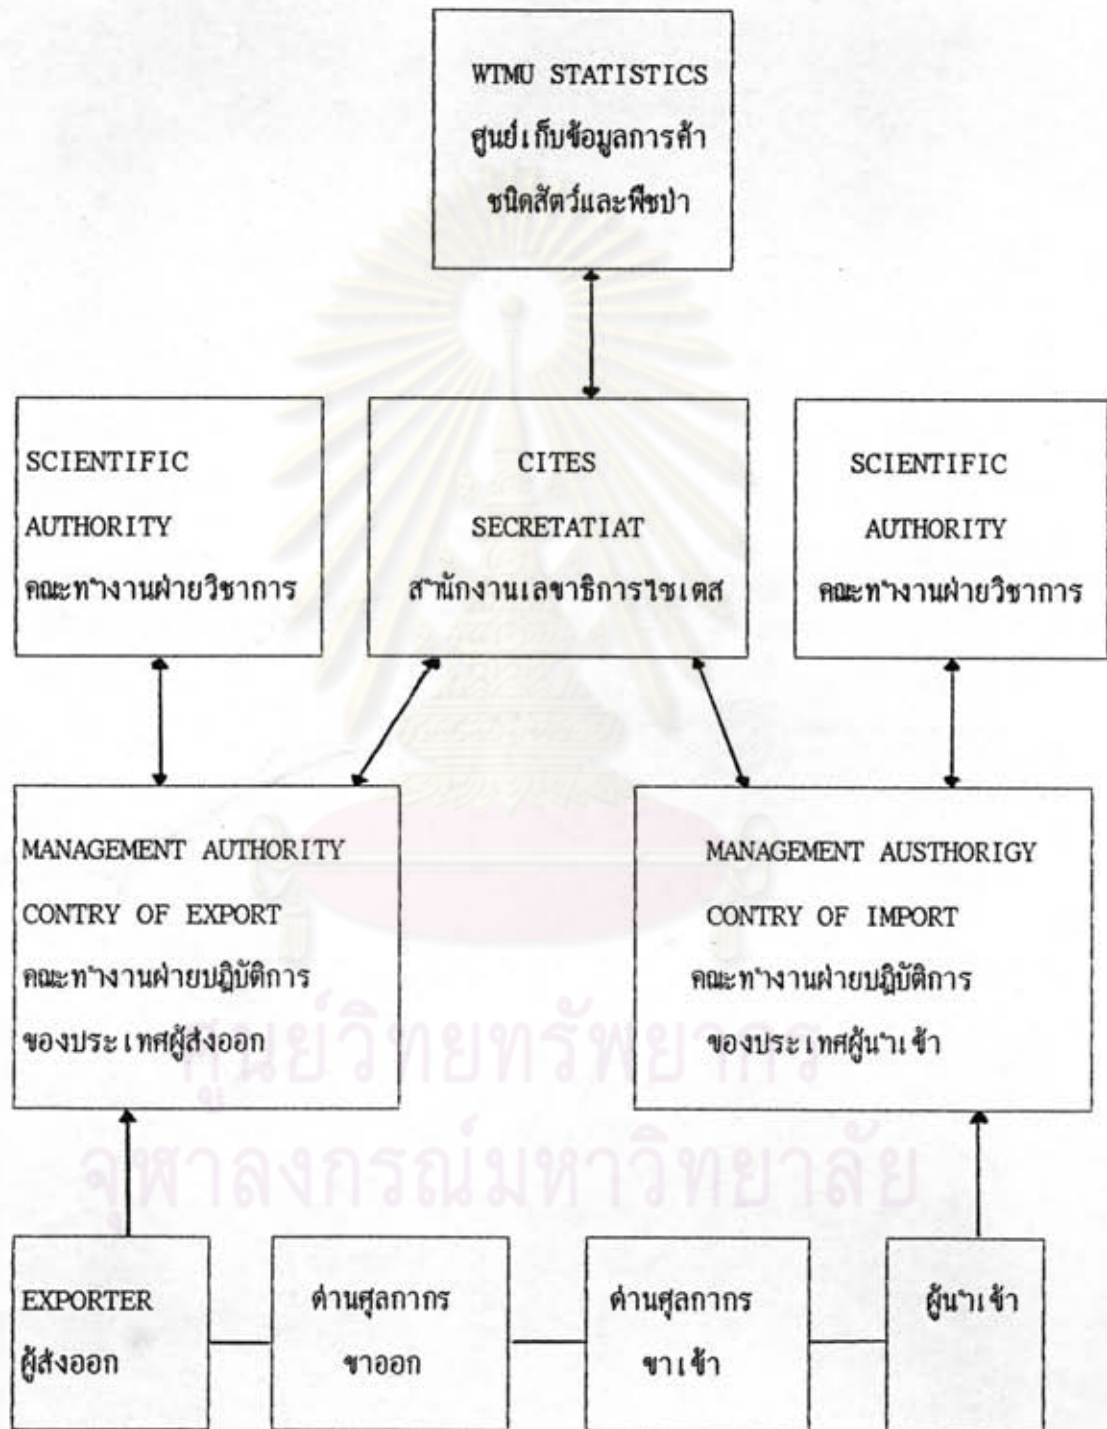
WTMU STATISTICS
ศูนย์เก็บข้อมูลการค้าชนิดสัตว์และพืชป่า

SCIENTIFIC AUTHORITY
คณะทำงานฝ่ายวิชาการ

CITES SECRETATIAT
สำนักงานเลขาธิการไซเตส

SCIENTIFIC AUTHORITY
คณะทำงานฝ่ายวิชาการ

MANAGEMENT AUTHORITY
CONTRY OF EXPORT
คณะทำงานฝ่ายปฏิบัติการของประเทศผู้ส่งออก

MANAGEMENT AUSTHORIGY
CONTRY OF IMPORT
คณะทำงานฝ่ายปฏิบัติการของประเทศผู้นำเข้า

EXPORTER
ผู้ส่งออก

ด่านศุลกากรขาออก

ด่านศุลกากรขาเข้า

ผู้นำเข้า

ศูนย์วิทยทรัพยากร
จุฬาลงกรณ์มหาวิทยาลัย